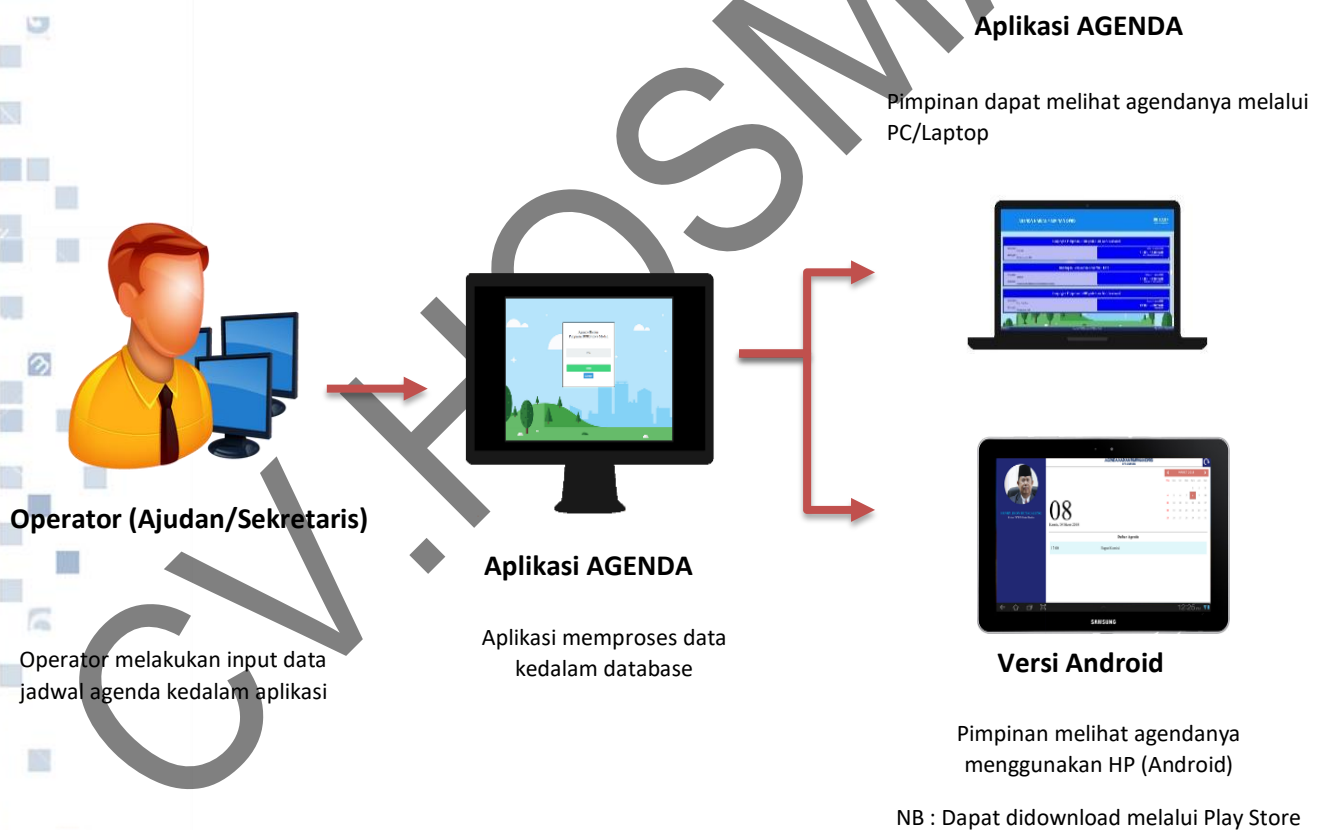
Aplikasi AGENDA

Pimpinan dapat melihat agendanya melalui PC/Laptop

Operator (Ajudan/Sekretaris)

Operator melakukan input data jadwal agenda kedalam aplikasi

Aplikasi AGENDA

Aplikasi memproses data kedalam database

08

SAMSUNG

Versi Android

Pimpinan melihat agendanya menggunakan HP (Android)

NB : Dapat didownload melalui Play Store

CV.HOSMA